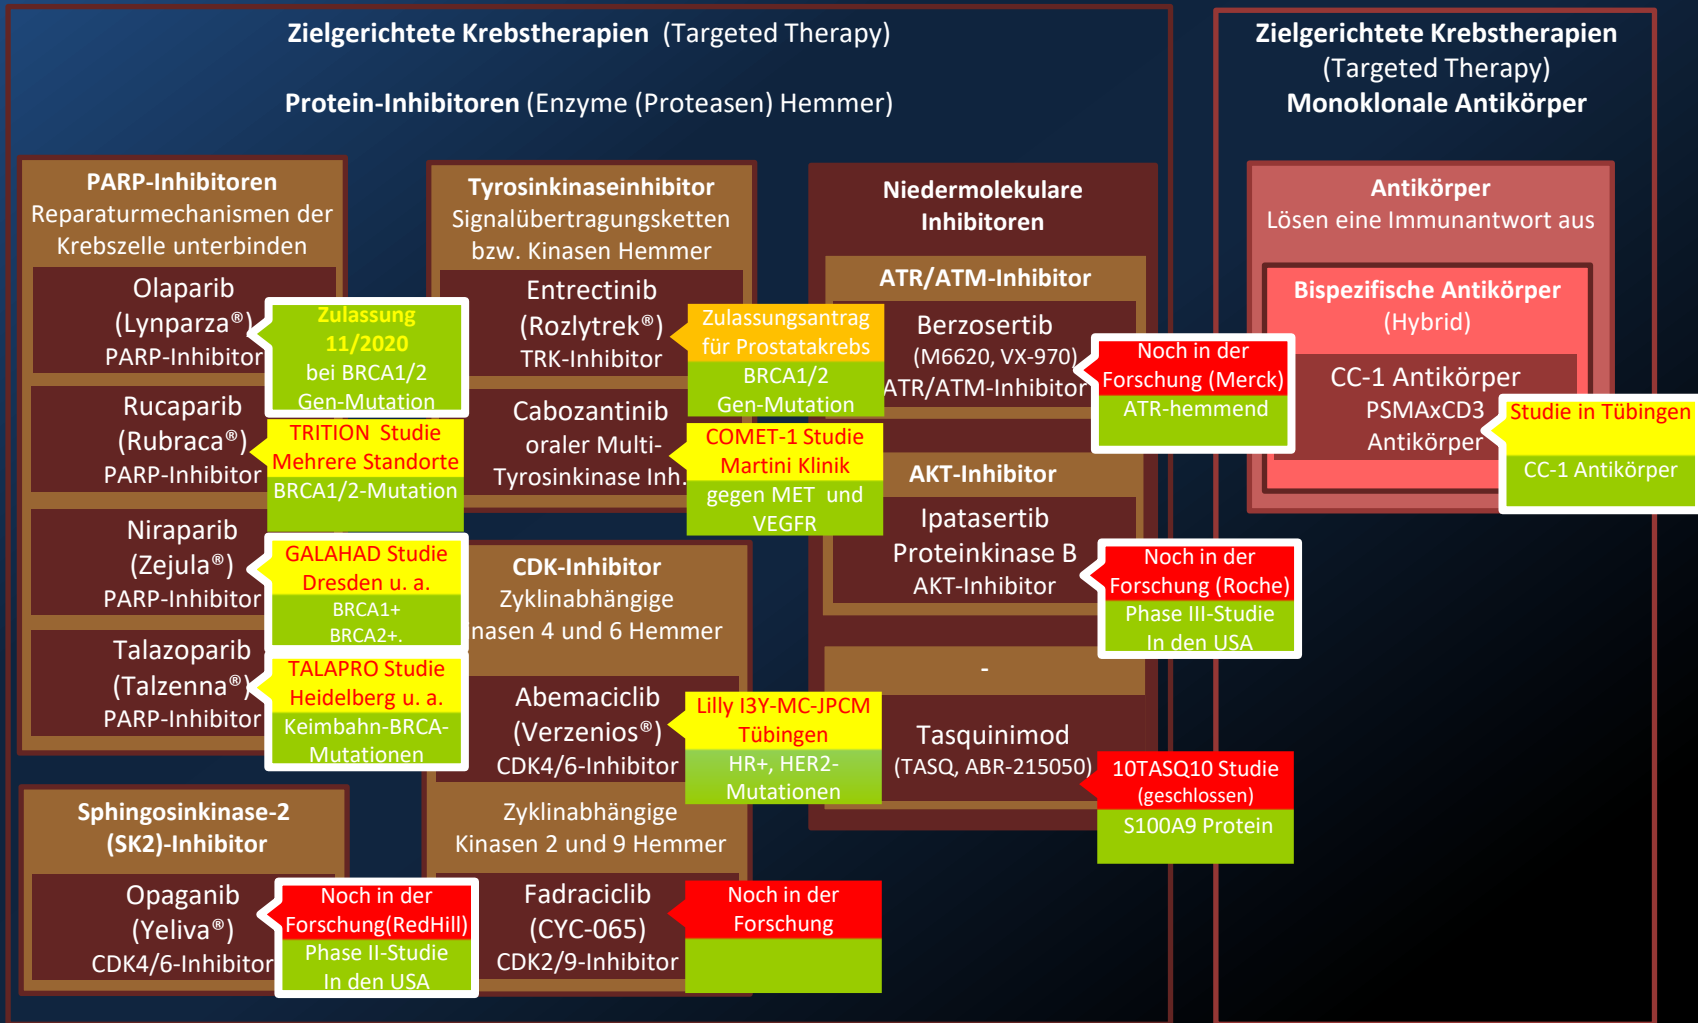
**Zielgerichtete Krebstherapien** (Targeted Therapy)

**Protein-Inhibitoren** (Enzyme (Proteasen) Hemmer)

**Zielgerichtete Krebstherapien** (Targeted Therapy) **Monoklonale Antikörper**

**PARP-Inhibitoren** Reparaturmechanismen der Krebszelle unterbinden

Olaparib (Lynparza®) PARP-Inhibitor

Zulassung 11/2020 bei BRCA1/2 Gen-Mutation

Rucaparib (Rubraca®) PARP-Inhibitor

TRITION Studie Mehrere Standorte

BRCA1/2-Mutation

Niraparib (Zejula®) PARP-Inhibitor

GALAHAD Studie Dresden u. a.

BRCA1+ BRCA2+.

Talazoparib (Talzenna®) PARP-Inhibitor

TALAPRO Studie Heidelberg u. a.

Keimbahn-BRCA-Mutationen

**Tyrosinkinaseinhibitor** Signalübertragungsketten bzw. Kinasen Hemmer

Entrectinib (Rozlytrek®) TRK-Inhibitor

Zulassungsantrag für Prostatakrebs

BRCA1/2 Gen-Mutation

Cabozantinib oraler Multi-Tyrosinkinase Inh.

COMET-1 Studie Martini Klinik

gegen MET und VEGFR

**CDK-Inhibitor** Zyklinabhängige nasen 4 und 6 Hemmer

Abemaciclib (Verzenios®) CDK4/6-Inhibitor

Lilly I3Y-MC-JPCM Tübingen

HR+, HER2-Mutationen

Zyklinabhängige Kinasen 2 und 9 Hemmer

Fadraciclib (CYC-065) CDK2/9-Inhibitor

Noch in der Forschung

**Sphingosinkinase-2 (SK2)-Inhibitor**

Opaganib (Yeliva®) CDK4/6-Inhibitor

Noch in der Forschung(RedHill)

Phase II-Studie In den USA

**Niedermolekulare Inhibitoren**

**ATR/ATM-Inhibitor**

Berzosertib (M6620, VX-970) ATR/ATM-Inhibitor

Noch in der Forschung (Merck)

ATR-hemmend

**AKT-Inhibitor**

Ipatasertib Proteinkinase B AKT-Inhibitor

Noch in der Forschung (Roche)

Phase III-Studie In den USA

-

Tasquinimod (TASQ, ABR-215050)

10TASQ10 Studie (geschlossen)

S100A9 Protein

**Antikörper** Lösen eine Immunantwort aus

**Bispezifische Antikörper** (Hybrid)

CC-1 Antikörper PSMAxCD3 Antikörper

Studie in Tübingen

CC-1 Antikörper